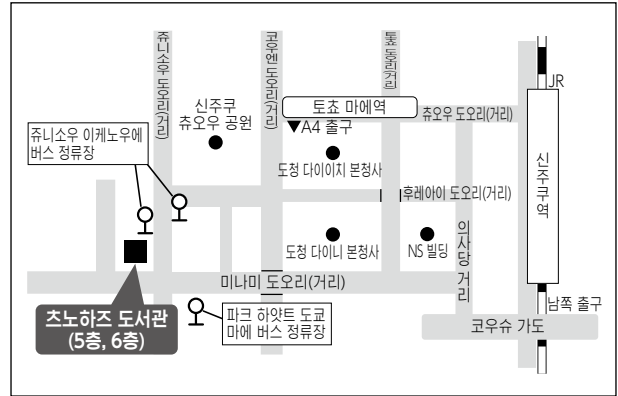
쥬니소우 도오리(거리)

코우엔 도오리(거리)

토쵸 도오리(거리)

JR

토쵸 마에역

신주쿠 츄오우 공원

츄오우 도오리(거리)

▼A4 출구

쥬니소우 이케노우에 버스 정류장

도청 다이이치 본청사

후레아이 도오리(거리)

신주쿠역

도청 다이니 본청사

NS 빌딩

의사당 거리

미나미 도오리(거리)

남쪽 출구

츠노하즈 도서관 (5층, 6층)

파크 하얏트 도쿄 마에 버스 정류장

코우슈 가도